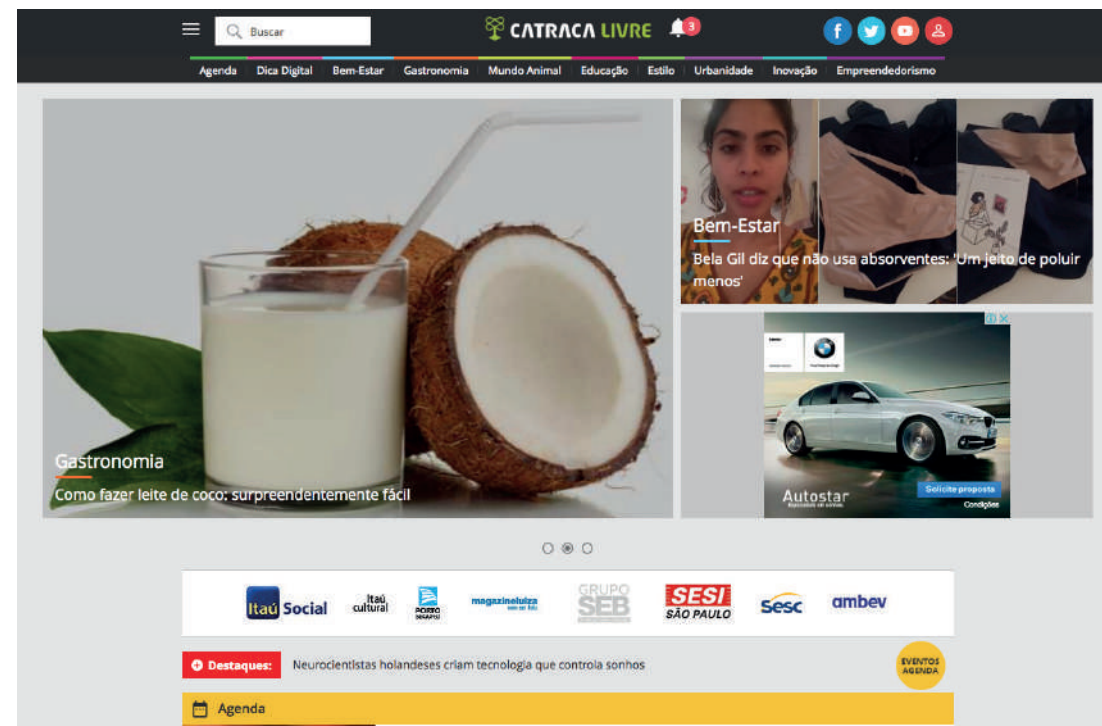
Buscar

CATRACA LIVRE

3

Agenda | Dica Digital | Bem-Estar | Gastronomia | Mundo Animal | Educação | Estilo | Urbanidade | Inovação | Empreendedorismo

Gastronomia

Como fazer leite de coco: surpreendentemente fácil

Bem-Estar

Bela Gil diz que não usa absorventes: 'Um jeito de poluir menos'

Autostar

Solicite proposta

Condições

Itaú Social

Itaú cultural

PORTO SEGURO

magazineluiza

GRUPO SEB

SESI SÃO PAULO

sesc

ambev

Destaques:

Neurocientistas holandeses criam tecnologia que controla sonhos

EVENTOS AGENDA

Agenda